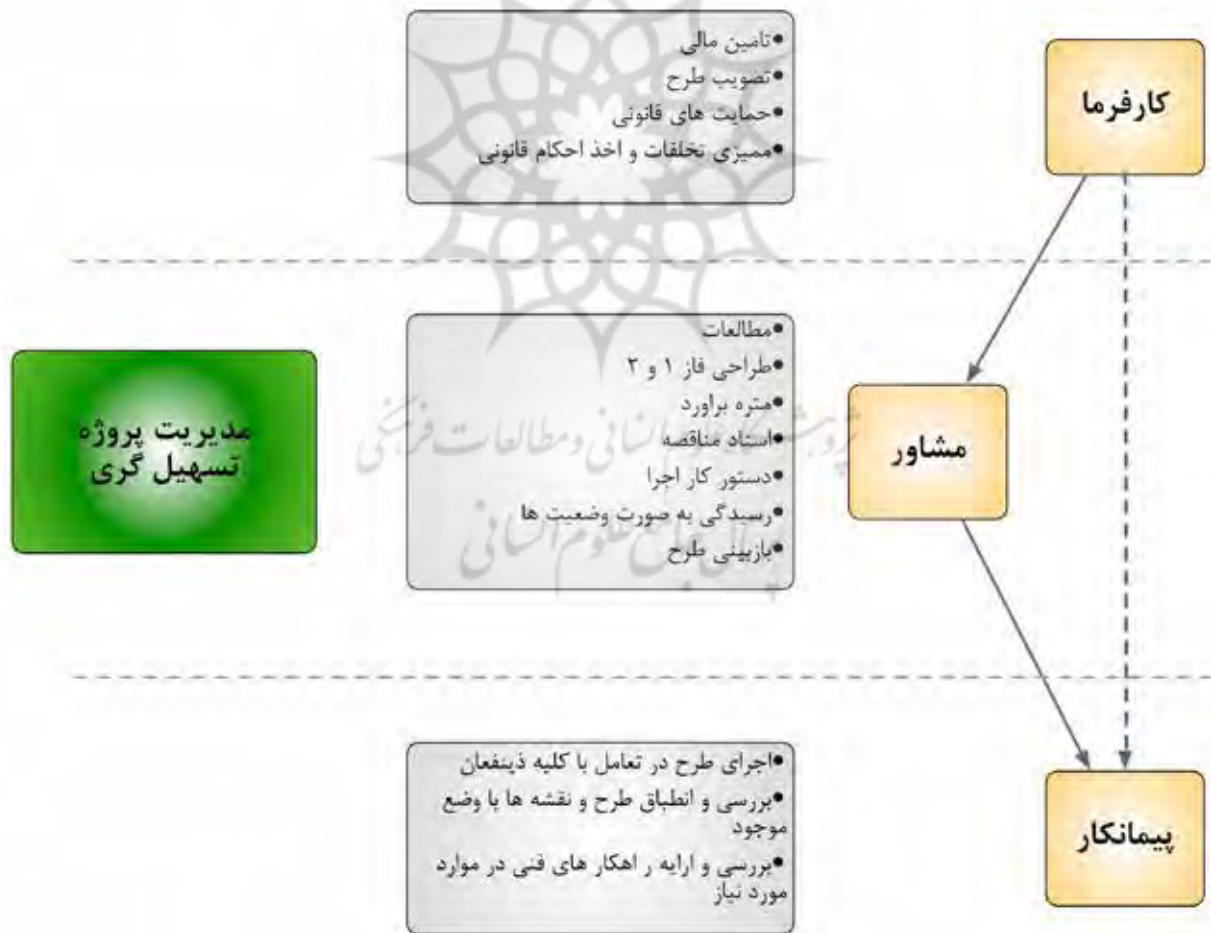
کارفرما

•تامین مالی
•تصویب طرح
•حمایت های قانونی
•ممیزی تخلفات و اخذ احکام قانونی

مدیریت پروژه تسهیل گری

مشاور

•مطالعات
•طراحی فاز ۱ و ۲
•متره براورد
•اسناد مناقصه
•دستور کار اجرا
•رسیدگی به صورت وضعیت ها
•بازبینی طرح

پیمانکار

•اجرای طرح در تعامل با کلیه ذینفعان
•بررسی و انطباق طرح و نقشه ها با وضع موجود
•بررسی و ارایه ر اهکار های فنی در موارد مورد نیاز

پژوهشگاه علوم انسانی و مطالعات فرهنگی
پرتال جامع علوم انسانی